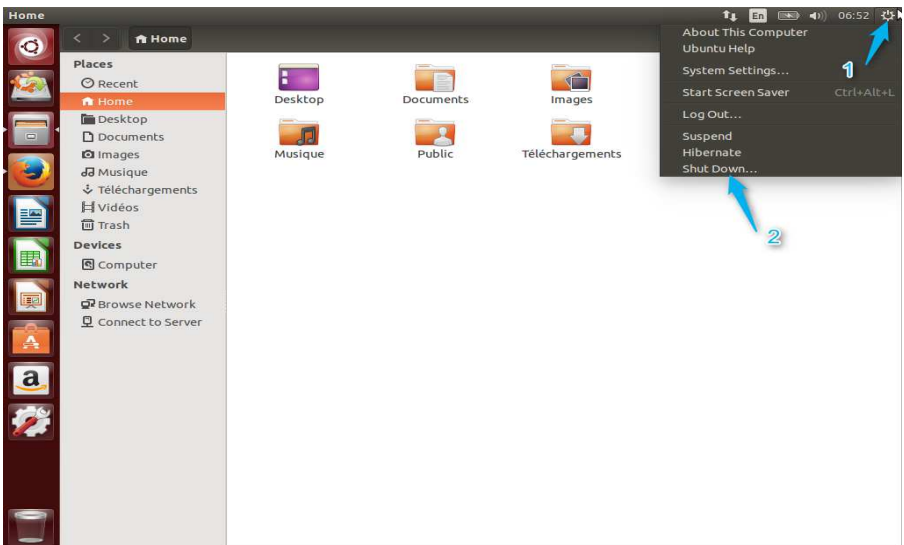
Home

En 06:52

Home

Places
Recent
Home
Desktop
Documents
Images
Musique
Téléchargements
Vidéos
Trash
Devices
Computer
Network
Browse Network
Connect to Server

Desktop
Documents
Images
Musique
Public
Téléchargements

About This Computer
Ubuntu Help
System Settings...
Start Screen Saver Ctrl+Alt+L
Log Out...
Suspend
Hibernate
Shut Down...

1
2